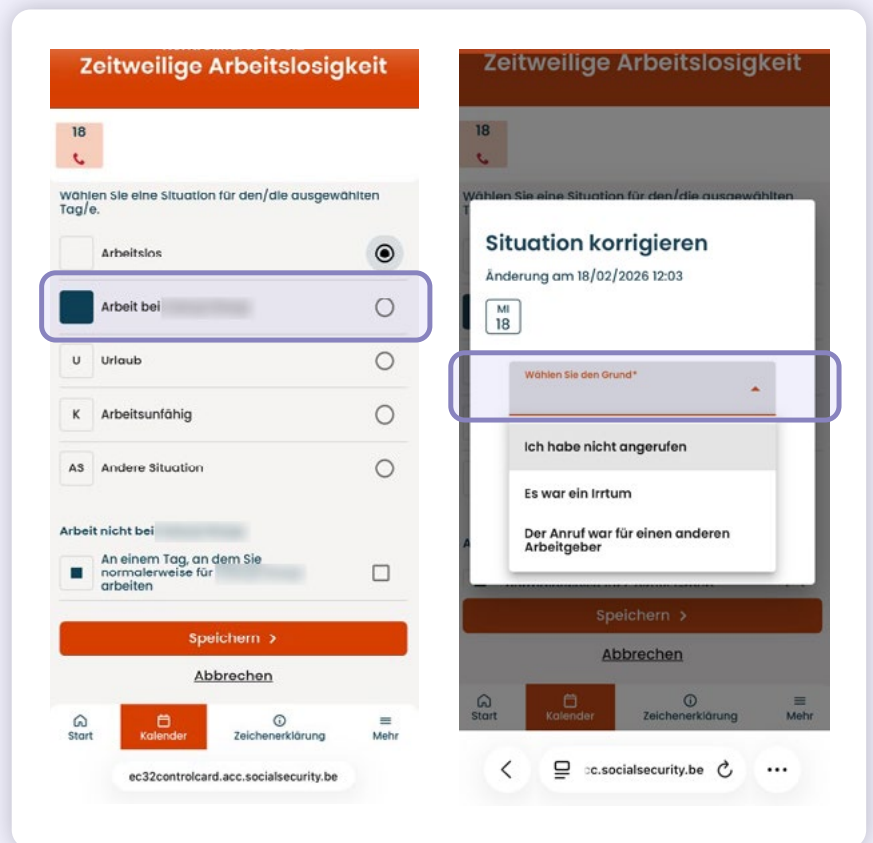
Zeitweilige Arbeitslosigkeit

18

Wählen Sie eine Situation für den/die ausgewählten Tag/e.

Arbeitslos

Arbeit bei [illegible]

U Urlaub

K Arbeitsunfähig

AS Andere Situation

Arbeit nicht bei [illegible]

An einem Tag, an dem Sie normalerweise für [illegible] arbeiten

Speichern >

Abbrechen

Start Kalender Zeichenerklärung Mehr

ec32controlcard.acc.socialsecurity.be

Zeitweilige Arbeitslosigkeit

18

Wählen Sie eine Situation für den/die ausgewählten Tag/e.

Situation korrigieren

Änderung am 18/02/2026 12:03

MI
18

Wählen Sie den Grund*

Ich habe nicht angerufen

Es war ein Irrtum

Der Anruf war für einen anderen Arbeitgeber

Speichern >

Abbrechen

Start Kalender Zeichenerklärung Mehr

c.socialsecurity.be